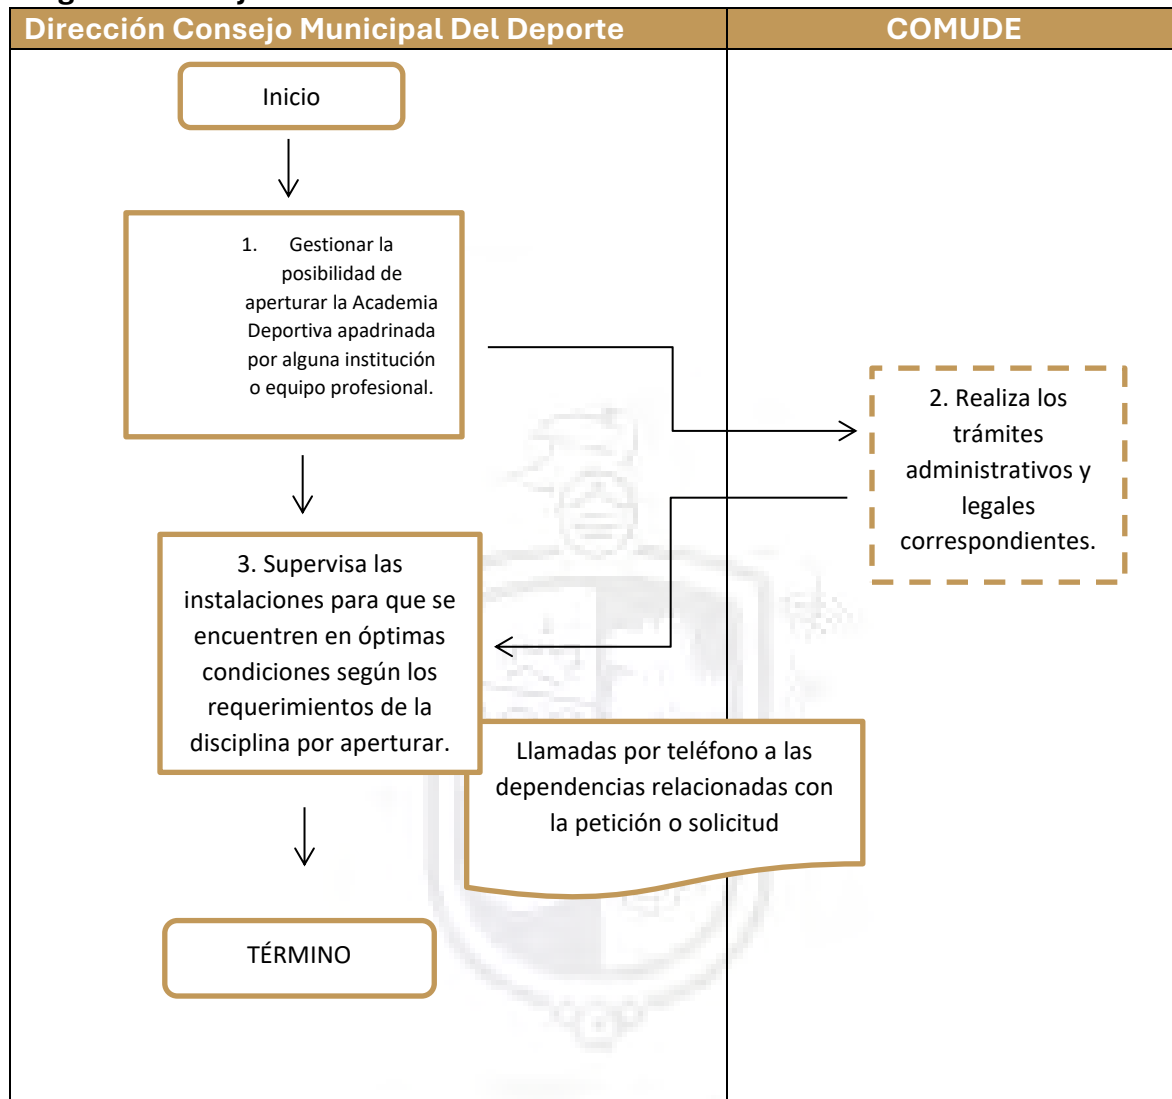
| Dirección Consejo Municipal Del Deporte | COMUDE |
|---|---|

Inicio

1. Gestionar la posibilidad de aperturar la Academia Deportiva apadrinada por alguna institución o equipo profesional.

2. Realiza los trámites administrativos y legales correspondientes.

3. Supervisa las instalaciones para que se encuentren en óptimas condiciones según los requerimientos de la disciplina por aperturar.

Llamadas por teléfono a las dependencias relacionadas con la petición o solicitud

TÉRMINO